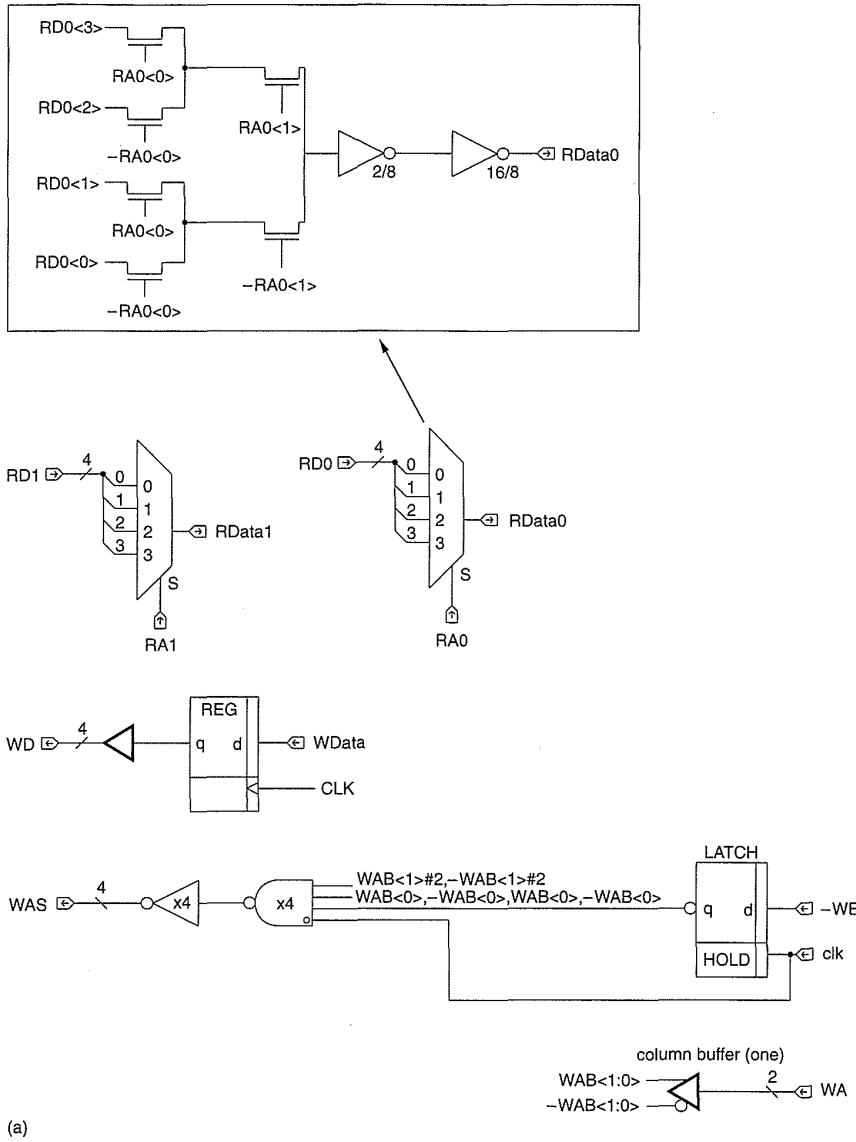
RD0<3>
RA0<0>
RD0<2>
–RA0<0>
RA0<1>
2/8
16/8
RData0
RD0<1>
RA0<0>
RD0<0>
–RA0<1>
–RA0<0>

RD1
4
0
1
2
3
0
1
2
3
RData1
S
RA1

RD0
4
0
1
2
3
0
1
2
3
RData0
S
RA0

WD
4
REG
q
d
WData
CLK

WAS
4
x4
x4
WAB<1>#2,–WAB<1>#2
WAB<0>,–WAB<0>,WAB<0>,–WAB<0>
LATCH
q
d
–WE
HOLD
clk

column buffer (one)
WAB<1:0>
–WAB<1:0>
2
WA

(a)